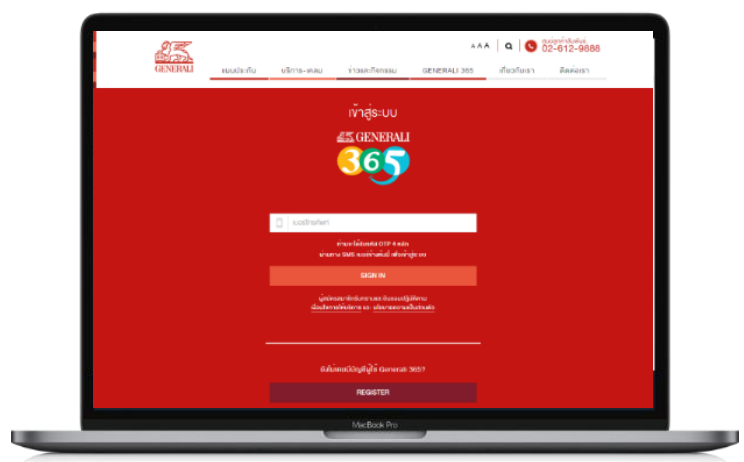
GENERALI

A A A

ศูนย์ลูกค้าสัมพันธ์
02-612-9888

แบบประกัน | บริการ-เคลม | ข่าวและกิจกรรม | GENERALI 365 | เกี่ยวกับเรา | ติดต่อเรา

เข้าสู่ระบบ

GENERALI
365

เบอร์โทรศัพท์

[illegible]
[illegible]

SIGN IN

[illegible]
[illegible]

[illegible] Generali 365?

REGISTER

MacBook Pro